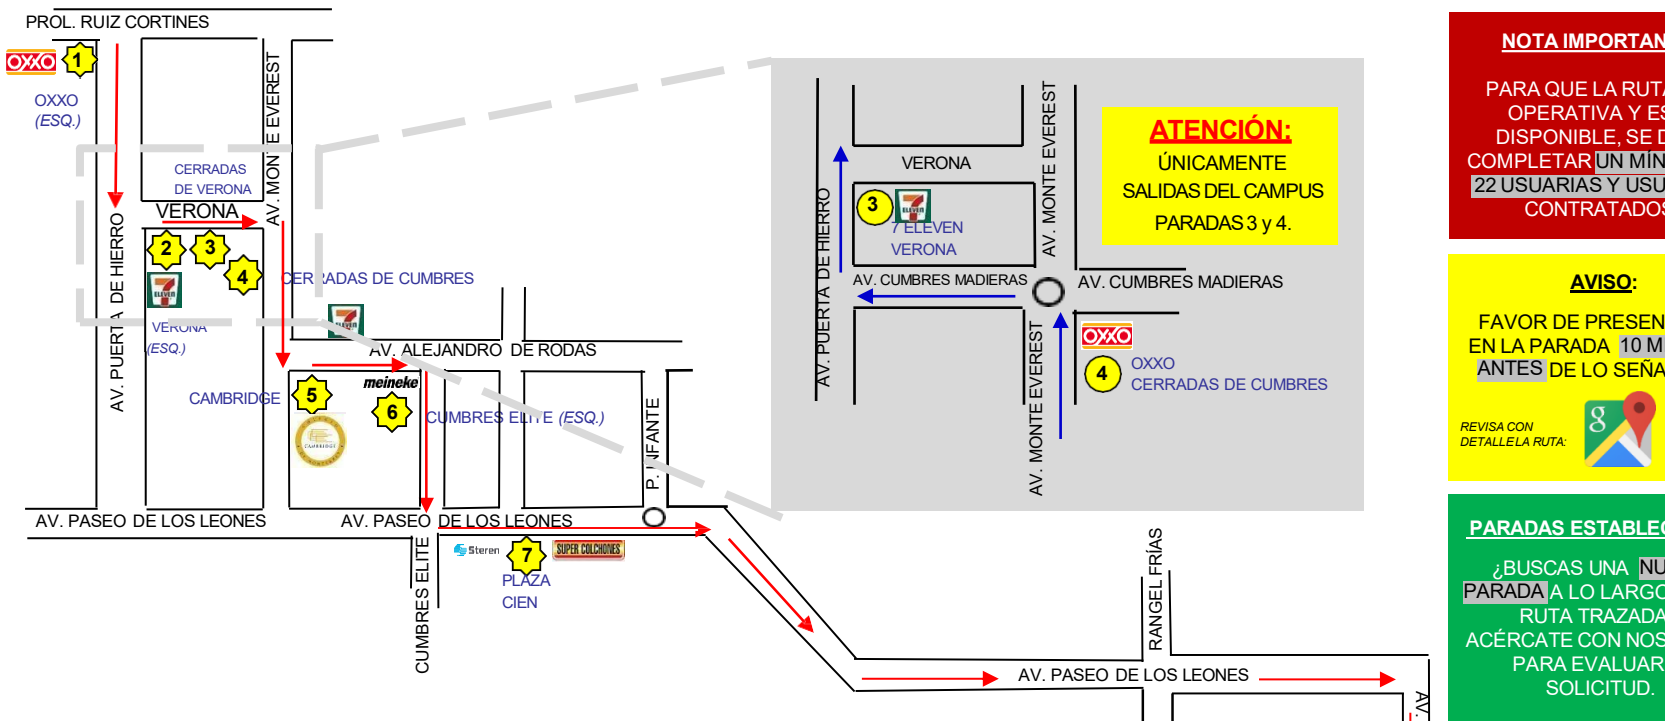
PROL. RUIZ CORTINES

OXXO 1

OXXO
(ESQ.)

CERRADAS
DE VERONA

VERONA

AV. MONTE EVEREST

AV. PUERTA DE HIERRO

2 3 4

CERRADAS DE CUMBRES

VERONA
(ESQ.)

AV. ALEJANDRO DE RODAS

CAMBRIDGE

5

meineke

6

CUMBRES ELITE (ESQ.)

P. INFANTE

AV. PASEO DE LOS LEONES

AV. PASEO DE LOS LEONES

Steren 7 SUPER COLCHONES

PLAZA
CIEN

CUMBRES ELITE

RANGEL FRÍAS

AV. PASEO DE LOS LEONES

AV.

AV. PUERTA DE HIERRO

VERONA

3

7 ELEVEN
VERONA

AV. MONTE EVEREST

ATENCIÓN:
ÚNICAMENTE
SALIDAS DEL CAMPUS
PARADAS 3 y 4.

AV. CUMBRES MADIERAS

AV. CUMBRES MADIERAS

AV. MONTE EVEREST

OXXO

4

OXXO
CERRADAS DE CUMBRES

NOTA IMPORTAN

PARA QUE LA RUTA
OPERATIVA Y ES
DISPONIBLE, SE D
COMPLETAR UN MÍN
22 USUARIAS Y USU
CONTRATADOS

AVISO:

FAVOR DE PRESEN
EN LA PARADA 10 M
ANTES DE LO SEÑA

REVISA CON
DETALLE LA RUTA:

PARADAS ESTABLE

¿BUSCAS UNA NU
PARADA A LO LARGO
RUTA TRAZADA
ACÉRCATE CON NOS
PARA EVALUAR
SOLICITUD.